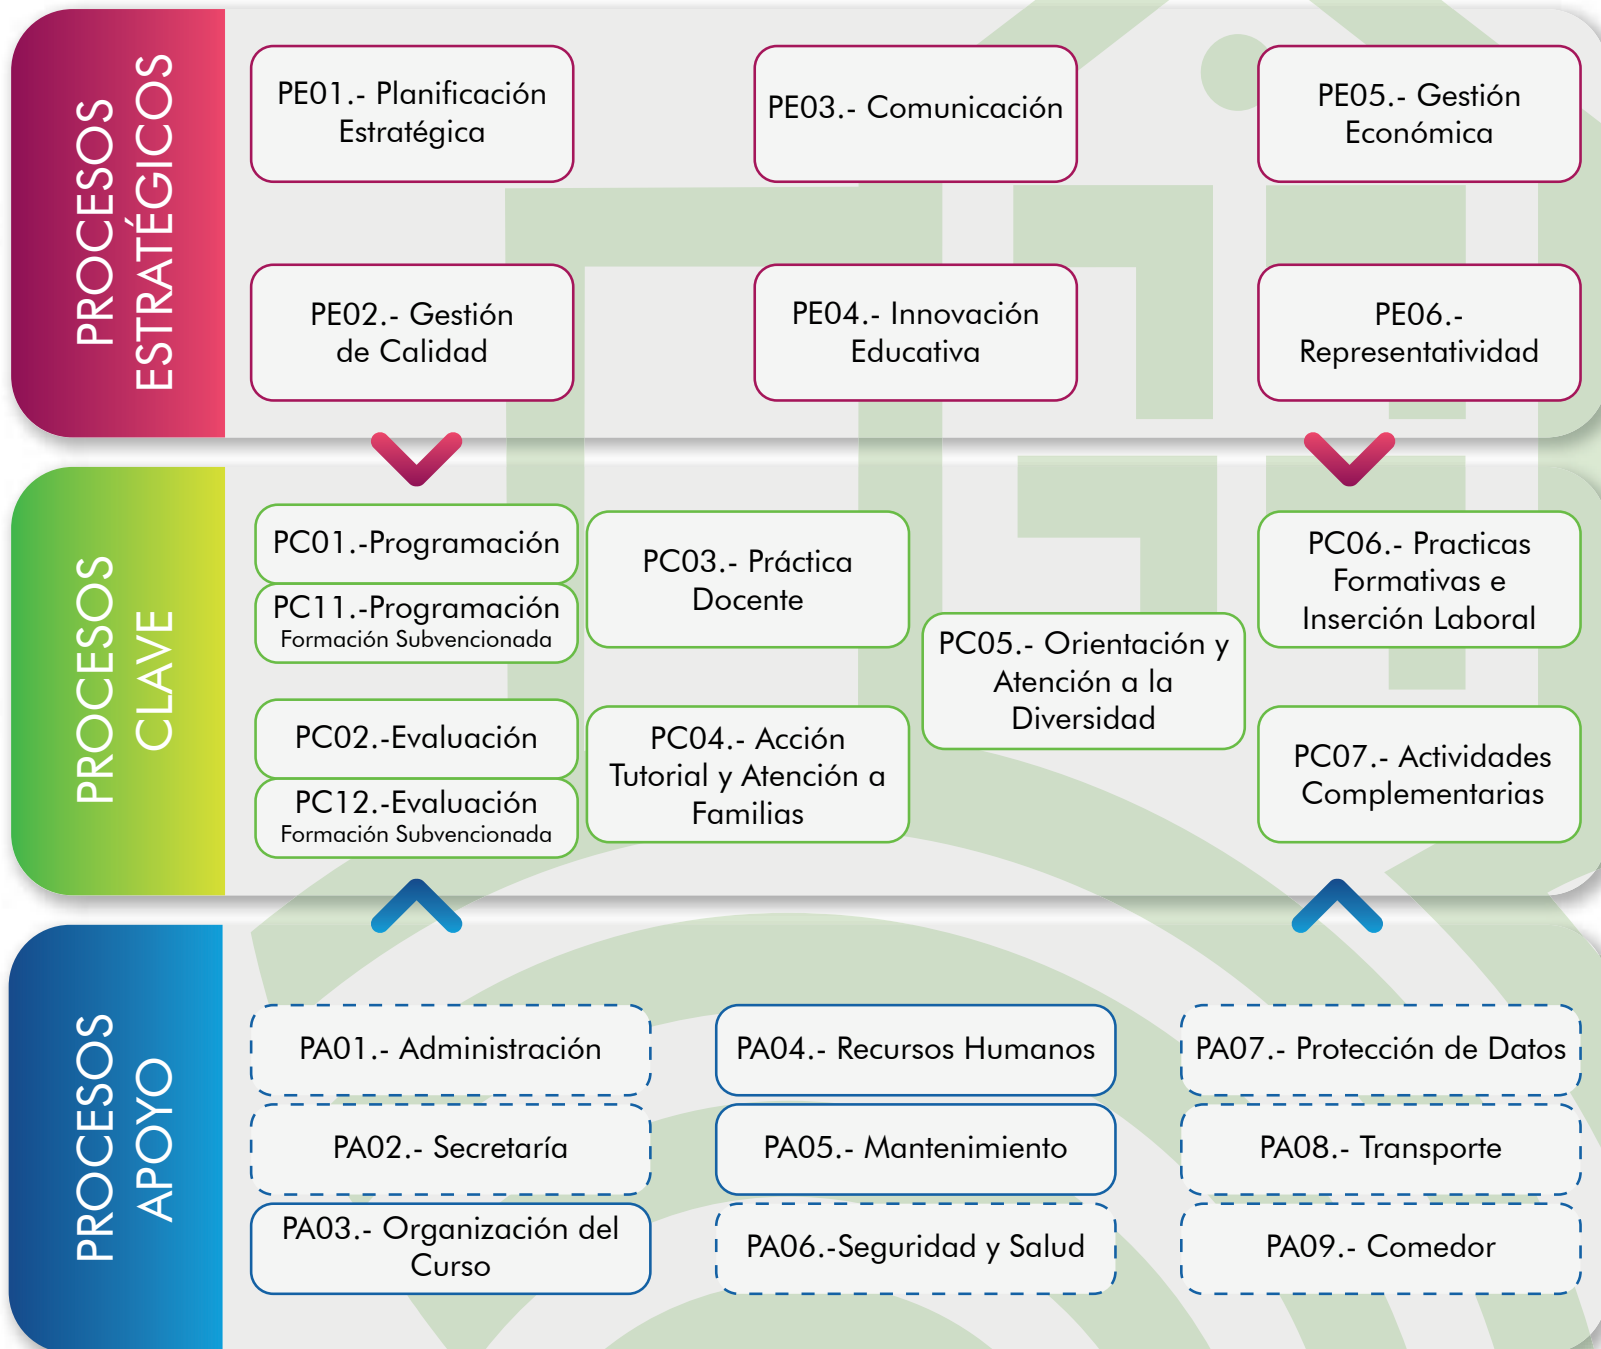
PROCESOS ESTRATÉGICOS

PE01.- Planificación Estratégica

PE03.- Comunicación

PE05.- Gestión Económica

PE02.- Gestión de Calidad

PE04.- Innovación Educativa

PE06.- Representatividad

PROCESOS CLAVE

PC01.-Programación

PC11.-Programación Formación Subvencionada

PC03.- Práctica Docente

PC06.- Practicas Formativas e Inserción Laboral

PC05.- Orientación y Atención a la Diversidad

PC02.-Evaluación

PC12.-Evaluación Formación Subvencionada

PC04.- Acción Tutorial y Atención a Familias

PC07.- Actividades Complementarias

PROCESOS APOYO

PA01.- Administración

PA04.- Recursos Humanos

PA07.- Protección de Datos

PA02.- Secretaría

PA05.- Mantenimiento

PA08.- Transporte

PA03.- Organización del Curso

PA06.-Seguridad y Salud

PA09.- Comedor